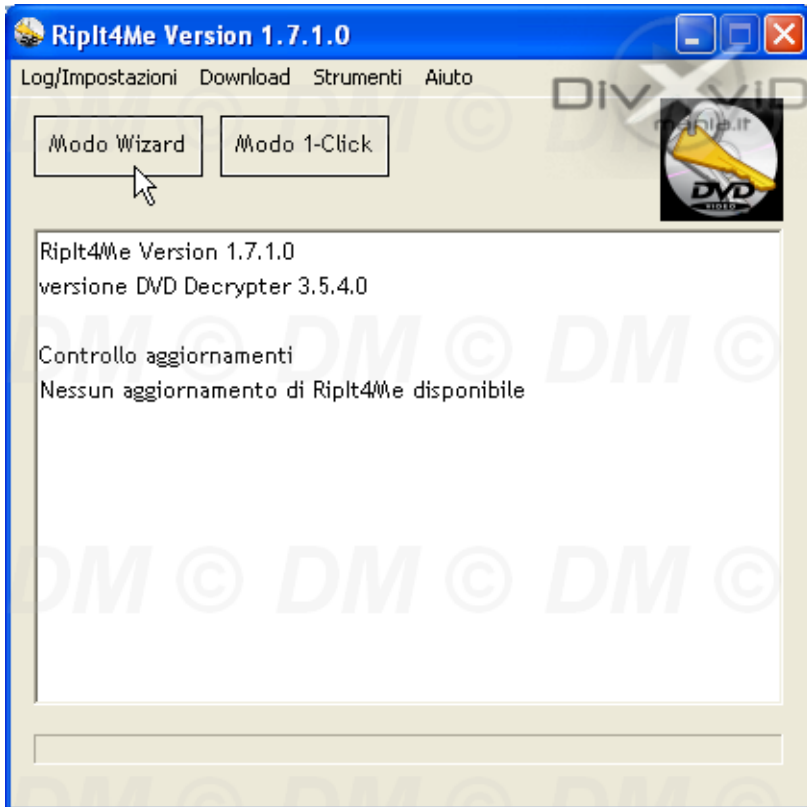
RipIt4Me Version 1.7.1.0

Log/Impostazioni Download Strumenti Aiuto

DivXVid mania.it

Modo Wizard

Modo 1-Click

DVD VIDEO

RipIt4Me Version 1.7.1.0
versione DVD Decrypter 3.5.4.0

Controllo aggiornamenti
Nessun aggiornamento di RipIt4Me disponibile

DM © DM © DM ©
DM © DM © DM ©
DM © DM © DM ©
DM © DM © DM ©